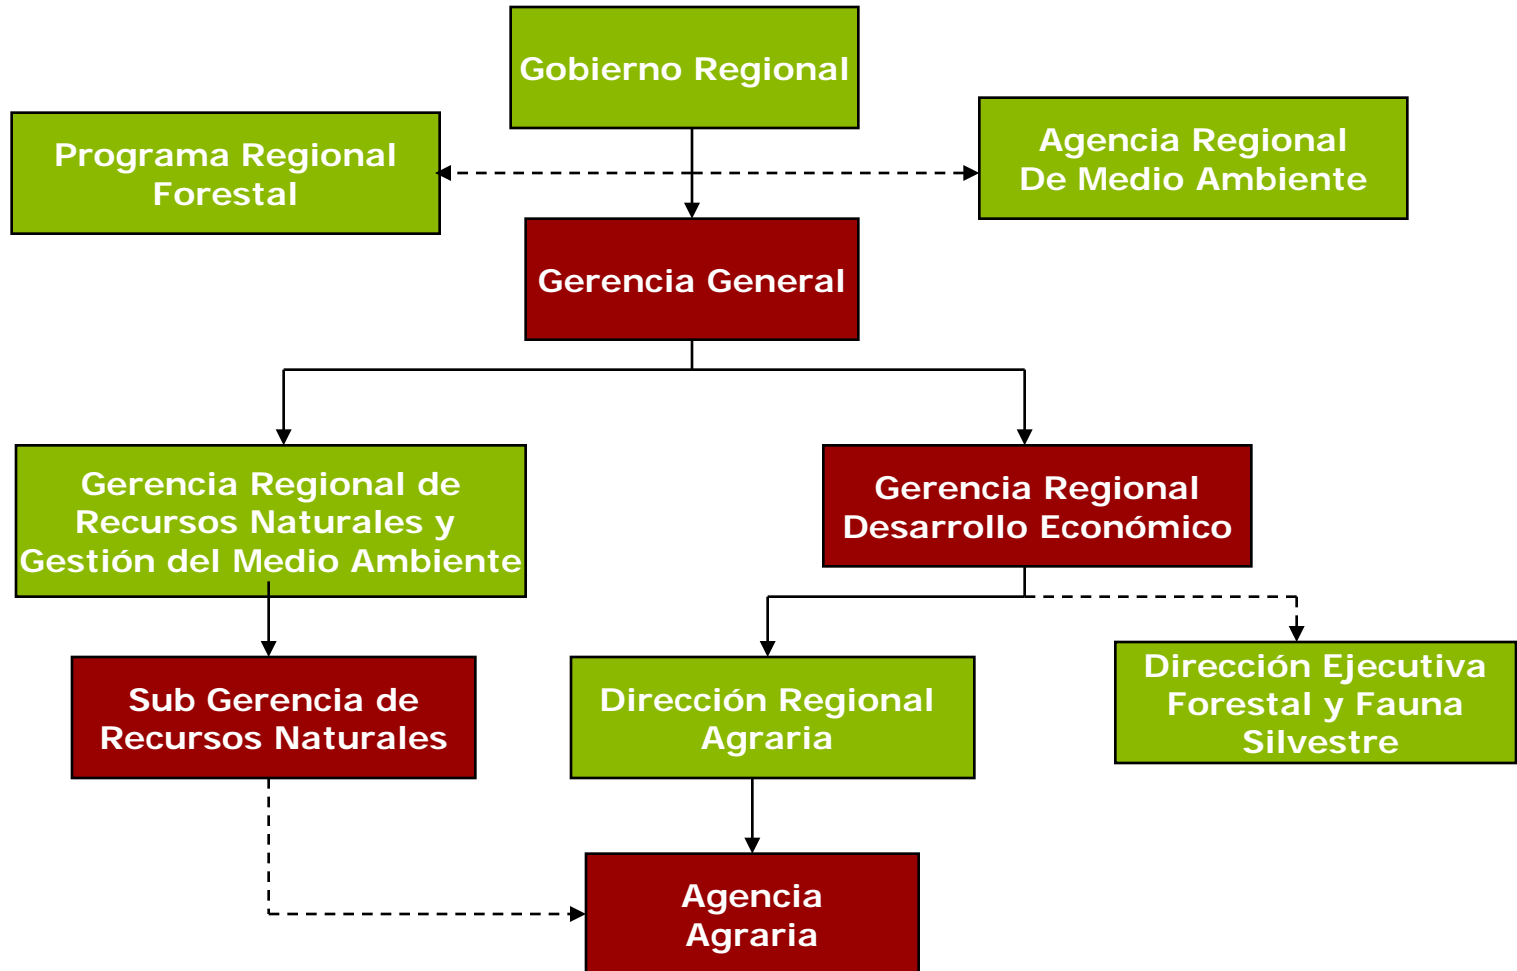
Gobierno Regional

Programa Regional Forestal

Agencia Regional De Medio Ambiente

Gerencia General

Gerencia Regional de Recursos Naturales y Gestión del Medio Ambiente

Gerencia Regional Desarrollo Económico

Sub Gerencia de Recursos Naturales

Dirección Regional Agraria

Dirección Ejecutiva Forestal y Fauna Silvestre

Agencia Agraria